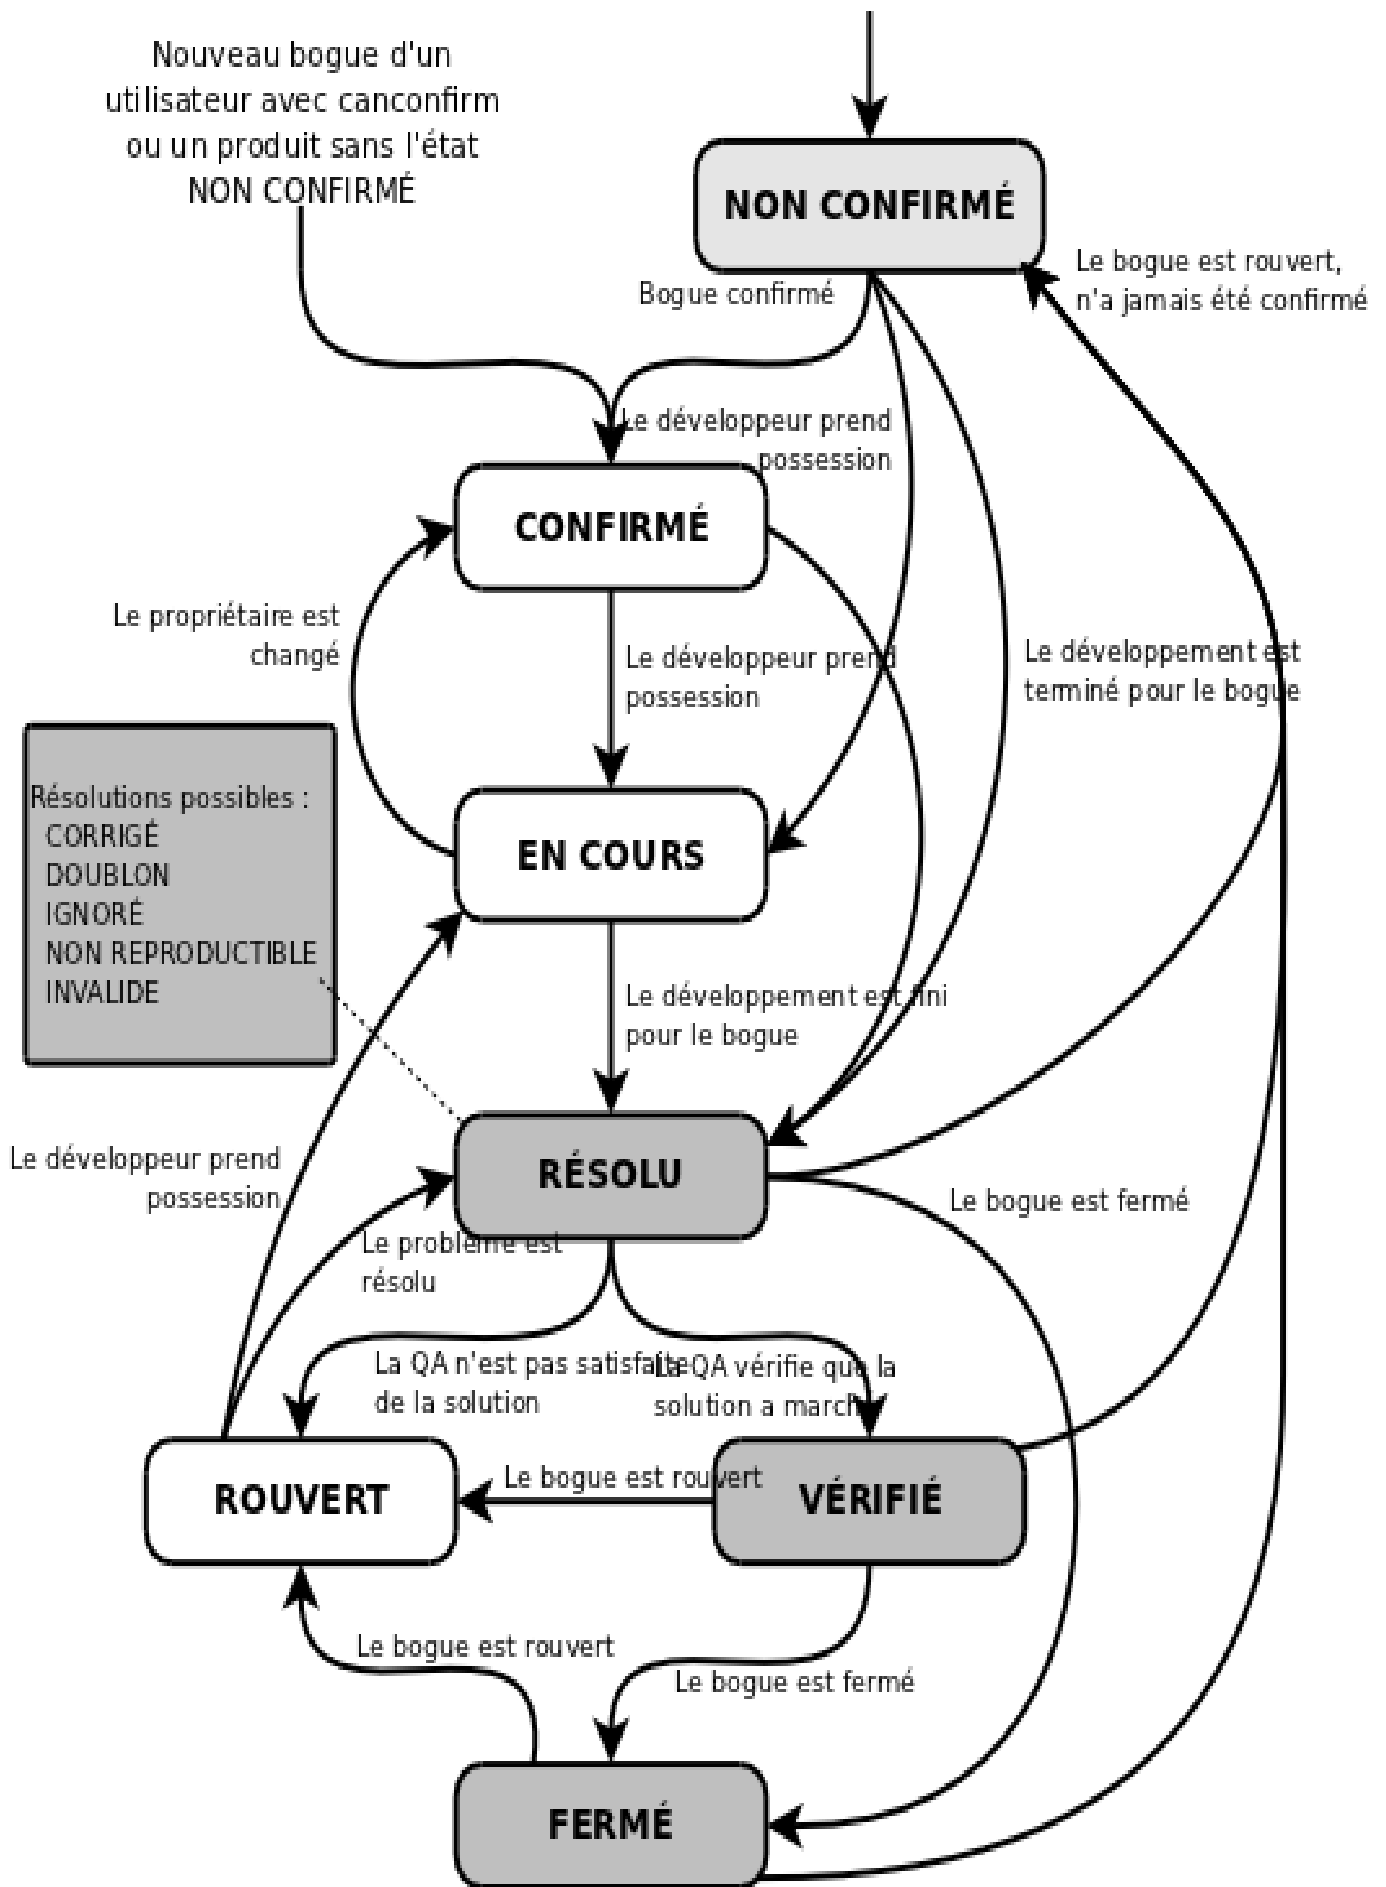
Nouveau bogue d'un utilisateur avec canconfirm ou un produit sans l'état NON CONFIRMÉ

NON CONFIRMÉ

Le bogue est rouvert, n'a jamais été confirmé

Bogue confirmé

Le développeur prend possession

CONFIRMÉ

Le propriétaire est changé

Le développeur prend possession

Le développement est terminé pour le bogue

Résolutions possibles :
CORRIGÉ
DOUBLON
IGNORÉ
NON REPRODUCTIBLE
INVALIDE

EN COURS

Le développement est fini pour le bogue

Le développeur prend possession

RÉSOLU

Le bogue est fermé

Le problème est résolu

La QA n'est pas satisfaite de la solution

La QA vérifie que la solution a marché

ROUVERT

Le bogue est rouvert

VÉRIFIÉ

Le bogue est rouvert

Le bogue est fermé

FERMÉ